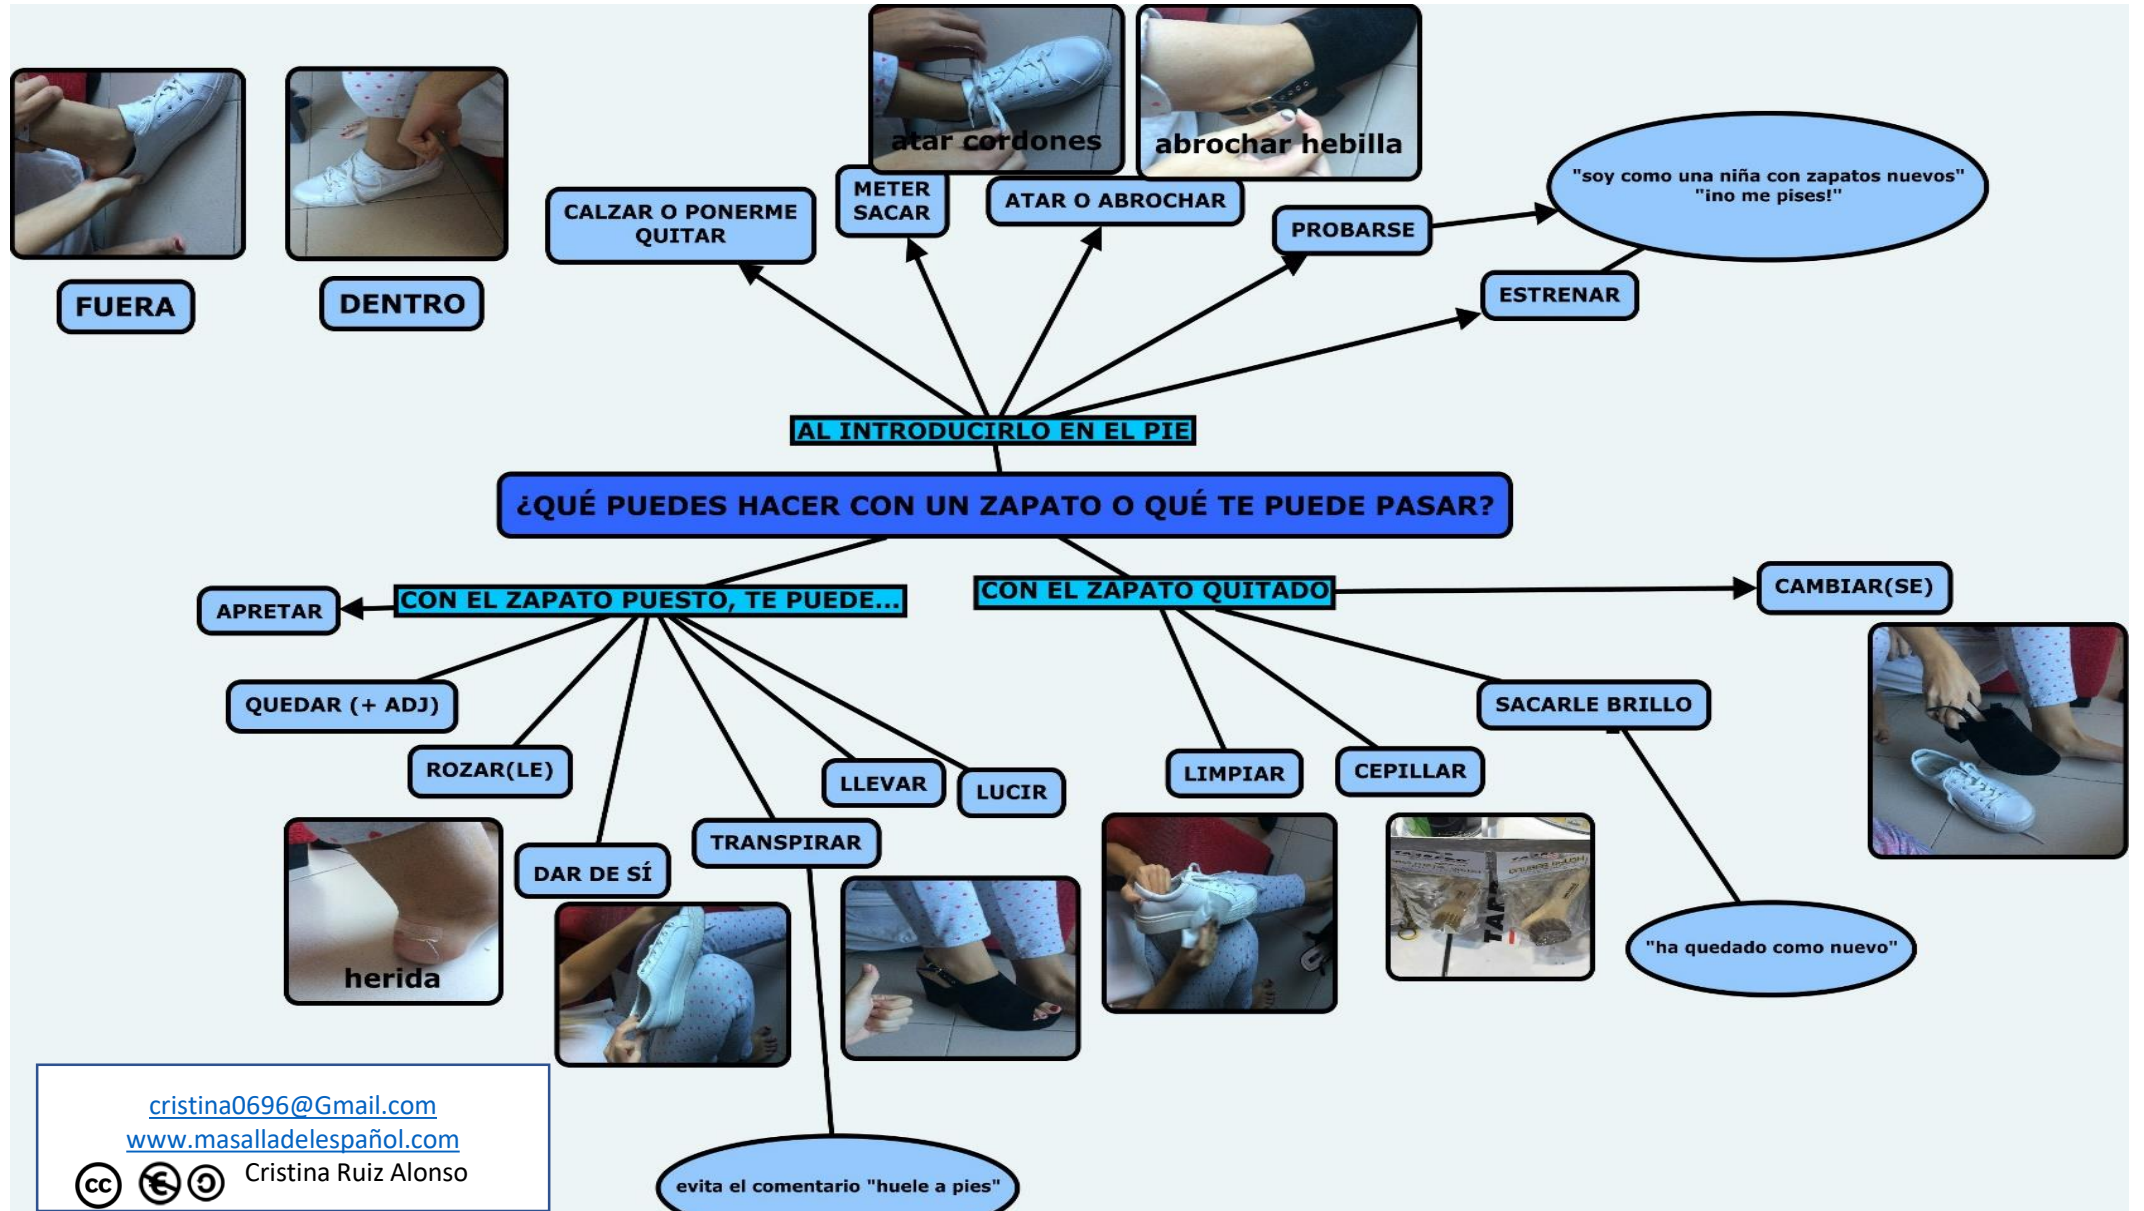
FUERA

DENTRO

atar cordones

abrochar hebilla

CALZAR O PONERME QUITAR

METER SACAR

ATAR O ABROCHAR

PROBARSE

"soy como una niña con zapatos nuevos" "¡no me pises!"

ESTRENAR

AL INTRODUCIRLO EN EL PIE

¿QUÉ PUEDES HACER CON UN ZAPATO O QUÉ TE PUEDE PASAR?

APRETAR

CON EL ZAPATO PUESTO, TE PUEDE...

CON EL ZAPATO QUITADO

CAMBIAR(SE)

QUEDAR (+ ADJ)

ROZAR(LE)

LLEVAR

LUCIR

LIMPIAR

CEPILLAR

SACARLE BRILLO

herida

DAR DE SÍ

TRANSPIRAR

"ha quedado como nuevo"

evita el comentario "huele a pies"

cristina0696@Gmail.com
www.masalladelespañol.com
Cristina Ruiz Alonso